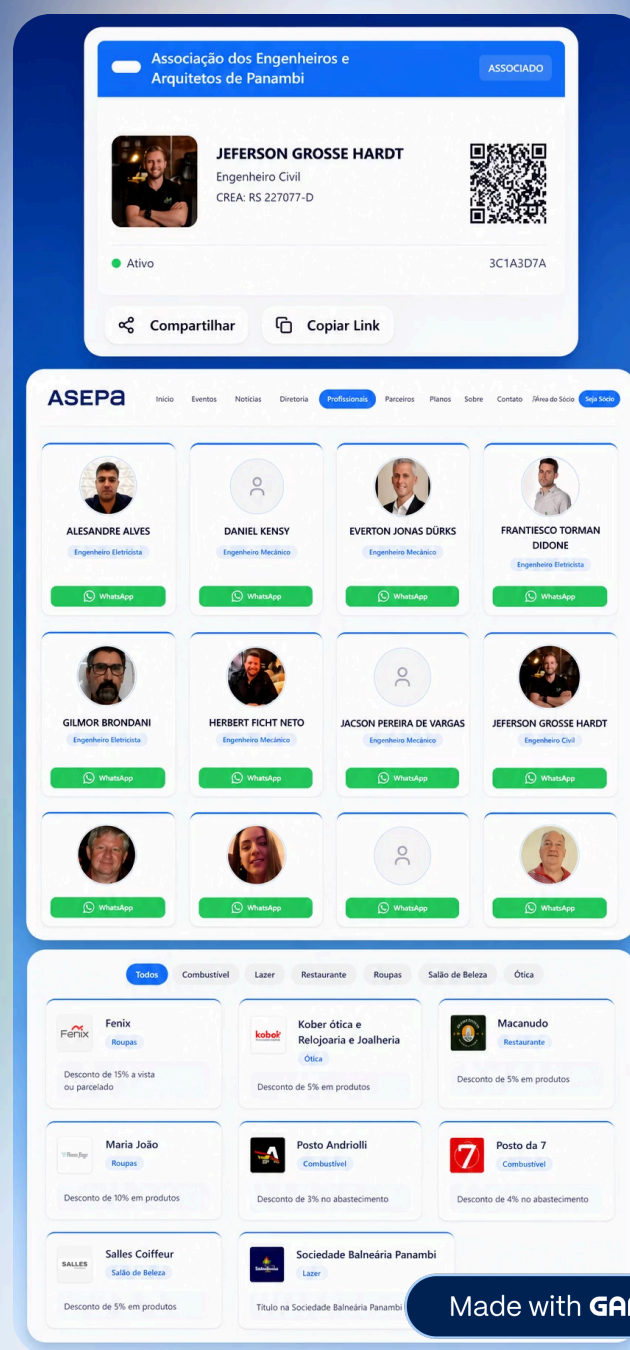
Associação dos Engenheiros e Arquitetos de Panambi

ASSOCIADO

JEFERSON GROSSE HARDT
Engenheiro Civil
CREA: RS 227077-D

Ativo

3C1A3D7A

Compartilhar

Copiar Link

ASEPa

Início Eventos Notícias Diretoria Profissionais Parceiros Planos Sobre Contato Área do Sócio Seja Sócio

ALESANDRE ALVES
Engenheiro Eletricista
WhatsApp

DANIEL KENSY
Engenheiro Mecânico
WhatsApp

EVERTON JONAS DÜRKS
Engenheiro Mecânico
WhatsApp

FRANTIESCO TORMAN DIDONE
Engenheiro Eletricista
WhatsApp

GILMOR BRONDANI
Engenheiro Eletricista
WhatsApp

HERBERT FICHT NETO
Engenheiro Mecânico
WhatsApp

JACSON PEREIRA DE VARGAS
Engenheiro Mecânico
WhatsApp

JEFERSON GROSSE HARDT
Engenheiro Civil
WhatsApp

WhatsApp

WhatsApp

WhatsApp

WhatsApp

Todos Combustível Lazer Restaurante Roupas Salão de Beleza Ótica

Fenix
Roupas
Desconto de 15% a vista ou parcelado

Kober ótica e Relojoaria e Joalheria
Ótica
Desconto de 5% em produtos

Macanudo
Restaurante
Desconto de 5% em produtos

Maria João
Roupas
Desconto de 10% em produtos

Posto Andriolli
Combustível
Desconto de 3% no abastecimento

Posto da 7
Combustível
Desconto de 4% no abastecimento

Salles Coiffeur
Salão de Beleza
Desconto de 5% em produtos

Sociedade Balneária Panambi
Lazer
Título na Sociedade Balneária Panambi

Made with GA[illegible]